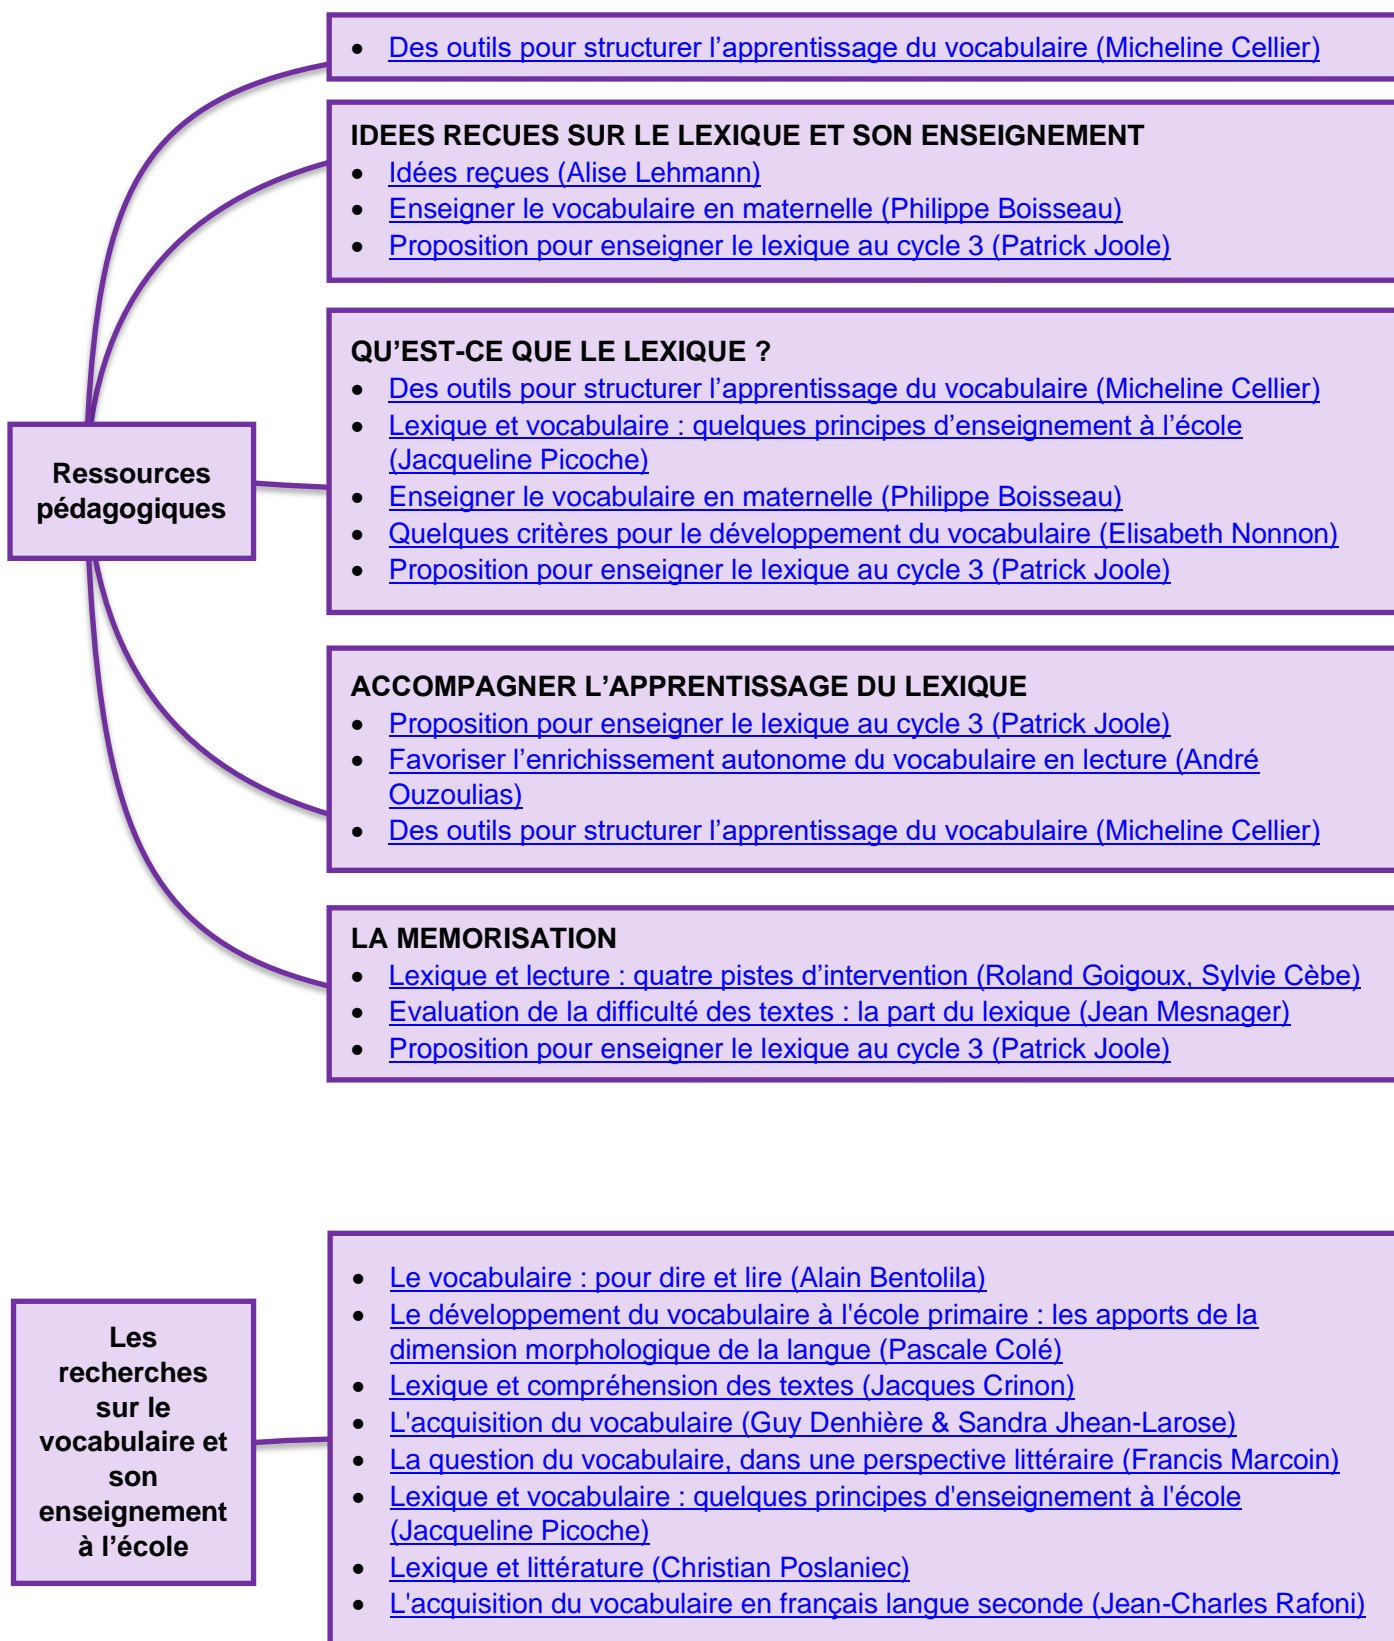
- Des outils pour structurer l’apprentissage du vocabulaire (Micheline Cellier)

IDEES RECUES SUR LE LEXIQUE ET SON ENSEIGNEMENT
- Idées reçues (Alise Lehmann)
- Enseigner le vocabulaire en maternelle (Philippe Boisseau)
- Proposition pour enseigner le lexique au cycle 3 (Patrick Joole)

QU’EST-CE QUE LE LEXIQUE ?
- Des outils pour structurer l’apprentissage du vocabulaire (Micheline Cellier)
- Lexique et vocabulaire : quelques principes d’enseignement à l’école (Jacqueline Picoche)
- Enseigner le vocabulaire en maternelle (Philippe Boisseau)
- Quelques critères pour le développement du vocabulaire (Elisabeth Nonnon)
- Proposition pour enseigner le lexique au cycle 3 (Patrick Joole)

Ressources pédagogiques

ACCOMPAGNER L’APPRENTISSAGE DU LEXIQUE
- Proposition pour enseigner le lexique au cycle 3 (Patrick Joole)
- Favoriser l’enrichissement autonome du vocabulaire en lecture (André Ouzoulias)
- Des outils pour structurer l’apprentissage du vocabulaire (Micheline Cellier)

LA MEMORISATION
- Lexique et lecture : quatre pistes d’intervention (Roland Goigoux, Sylvie Cèbe)
- Evaluation de la difficulté des textes : la part du lexique (Jean Mesnager)
- Proposition pour enseigner le lexique au cycle 3 (Patrick Joole)

Les recherches sur le vocabulaire et son enseignement à l’école

- Le vocabulaire : pour dire et lire (Alain Bentolila)
- Le développement du vocabulaire à l'école primaire : les apports de la dimension morphologique de la langue (Pascale Colé)
- Lexique et compréhension des textes (Jacques Crinon)
- L'acquisition du vocabulaire (Guy Denhière & Sandra Jhean-Larose)
- La question du vocabulaire, dans une perspective littéraire (Francis Marcoin)
- Lexique et vocabulaire : quelques principes d'enseignement à l'école (Jacqueline Picoche)
- Lexique et littérature (Christian Poslaniec)
- L'acquisition du vocabulaire en français langue seconde (Jean-Charles Rafoni)